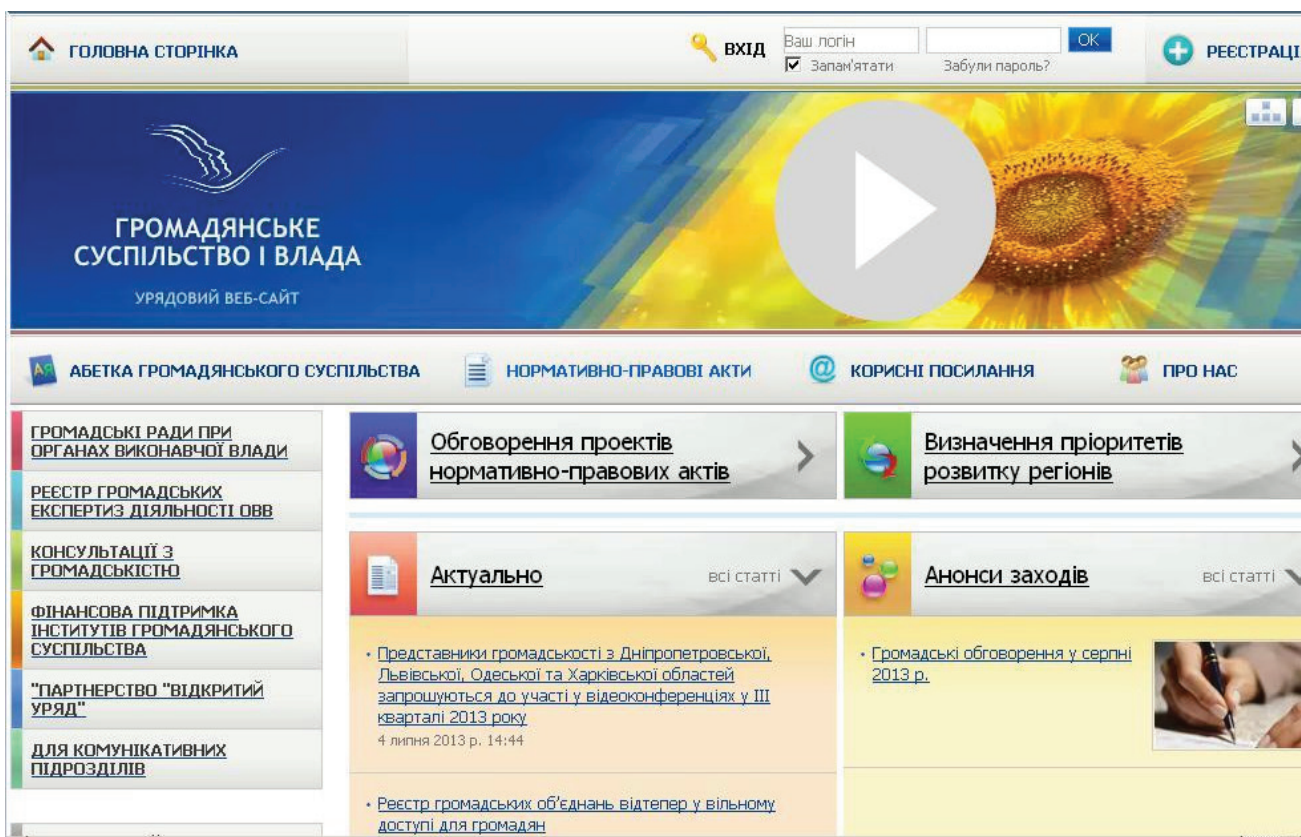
ГОЛОВНА СТОРІНКА

ВХІД Ваш логін OK
Запам'ятати Забули пароль?

РЕЄСТРАЦІ

ГРОМАДЯНСЬКЕ СУСПІЛЬСТВО І ВЛАДА

УРЯДОВИЙ ВЕБ-САЙТ

АБЕТКА ГРОМАДЯНСЬКОГО СУСПІЛЬСТВА

НОРМАТИВНО-ПРАВОВІ АКТИ

КОРИСНІ ПОСИЛАННЯ

ПРО НАС

ГРОМАДСЬКІ РАДИ ПРИ ОРГАНАХ ВИКОНАВЧОЇ ВЛАДИ

РЕЄСТР ГРОМАДСЬКИХ ЕКСПЕРТИЗ ДІЯЛЬНОСТІ ОВВ

КОНСУЛЬТАЦІЇ З ГРОМАДСЬКІСТЮ

ФІНАНСОВА ПІДТРИМКА ІНСТИТУТІВ ГРОМАДЯНСЬКОГО СУСПІЛЬСТВА

"ПАРТНЕРСТВО "ВІДКРИТИЙ УРЯД"

ДЛЯ КОМУНІКАТИВНИХ ПІДРОЗДІЛІВ

Обговорення проектів нормативно-правових актів

Визначення пріоритетів розвитку регіонів

Актуально всі статті

• Представники громадськості з Дніпропетровської, Львівської, Одеської та Харківської областей запрошуються до участі у відеоконференціях у III кварталі 2013 року
4 липня 2013 р. 14:44

• Реєстр громадських об'єднань відтепер у вільному доступі для громадян

Анонси заходів всі статті

• Громадські обговорення у серпні 2013 р.